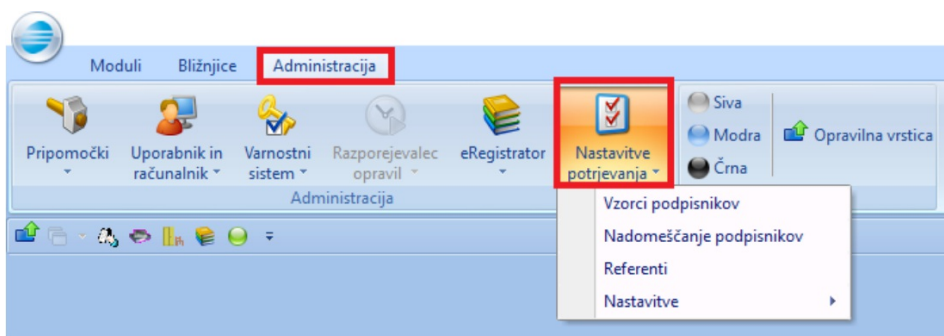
Moduli Bližnjice Administracija

Pripomočki Uporabnik in računalnik Varnostni sistem Razporejevalec opravil eRegistrator Nastavitve potrjevanja Siva Modra Črna Opravilna vrstica

Administracija

Vzorci podpisnikov
Nadomeščanje podpisnikov
Referenti
Nastavitve